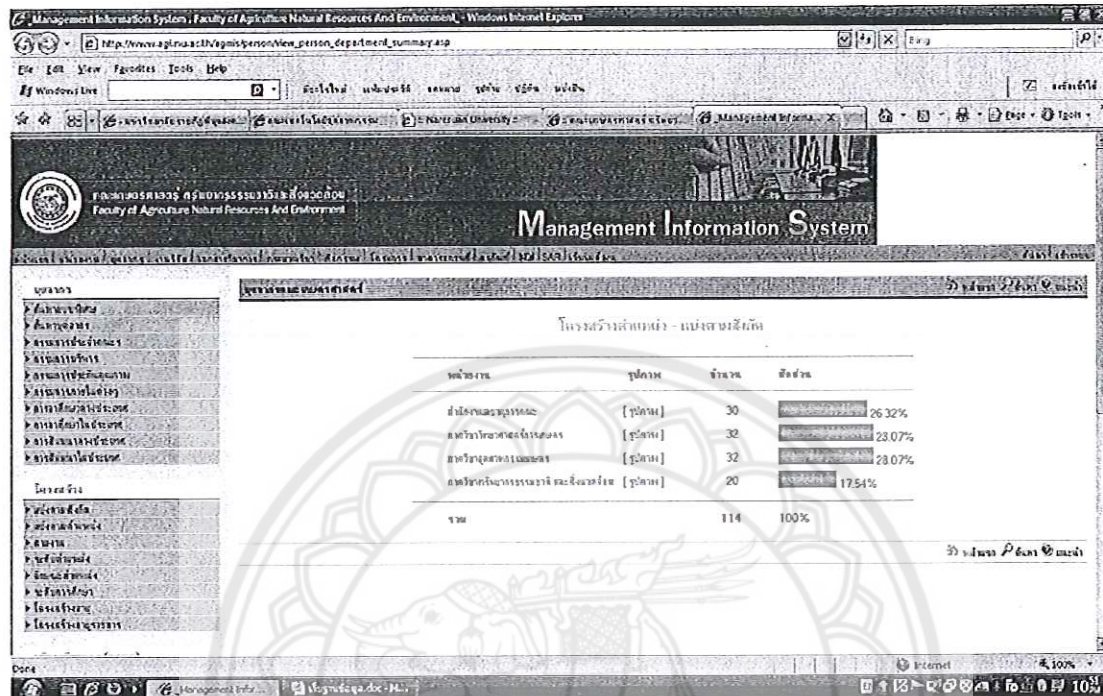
Management Information System : Faculty of Agriculture Natural Resources And Environment - Windows Internet Explorer

http://www.agi.nu.ac.th/agmis/person/view_person_department_summary.asp

Bing

File Edit View Favorites Tools Help

Windows Live

Management Informa... X

Faculty of Agriculture Natural Resources And Environment

Management Information System

บุคลากร

โครงสร้าง

โครงสร้างตำแหน่ง - แบ่งตามสังกัด

| หน่วยงาน | รูปภาพ | จำนวน | สัดส่วน |
|---|---|---|---|
| สำนักงานเลขานุการคณะ | [รูปภาพ] | 30 | 26.32% |
| ภาควิชา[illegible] | [รูปภาพ] | 32 | 28.07% |
| ภาควิชา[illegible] | [รูปภาพ] | 32 | 28.07% |
| ภาควิชาทรัพยากรธรรมชาติและสิ่งแวดล้อม | [รูปภาพ] | 20 | 17.54% |
| รวม | | 114 | 100% |

Done

Internet

100%

Management Infor...

10: